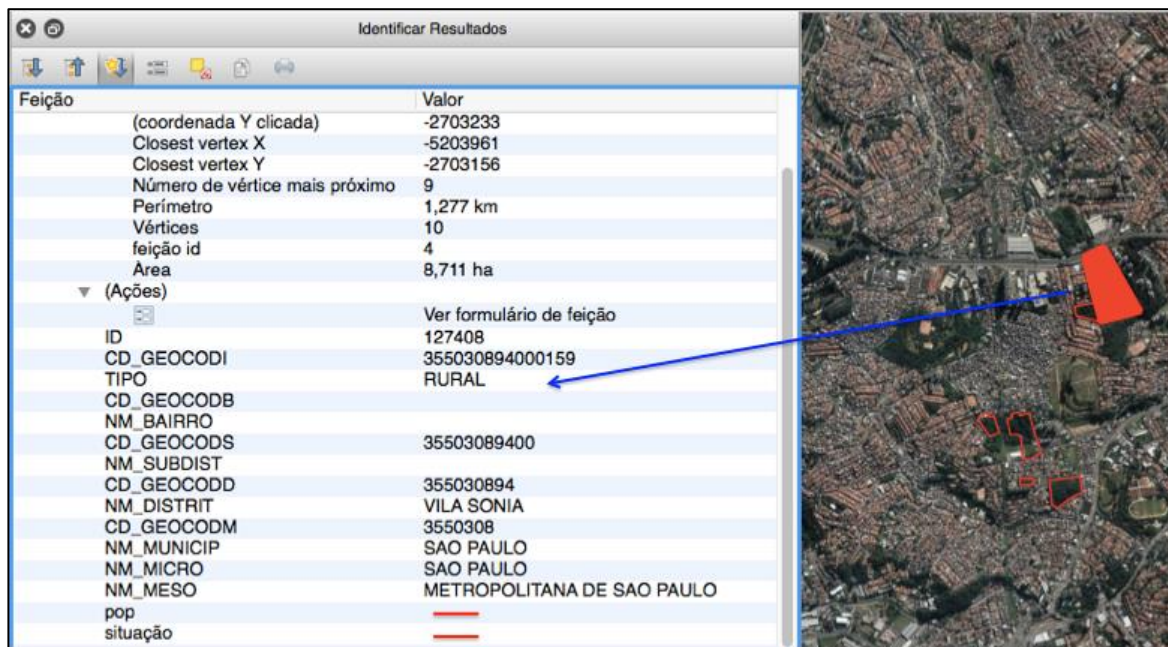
Identificar Resultados

| Feição | Valor |
|---|---|
| (coordenada Y clicada) | -2703233 |
| Closest vertex X | -5203961 |
| Closest vertex Y | -2703156 |
| Número de vértice mais próximo | 9 |
| Perímetro | 1,277 km |
| Vértices | 10 |
| feição id | 4 |
| Área | 8,711 ha |
| (Ações) | |
| | Ver formulário de feição |
| ID | 127408 |
| CD_GEOCODI | 355030894000159 |
| TIPO | RURAL |
| CD_GEOCODB | |
| NM_BAIRRO | |
| CD_GEOCODS | 35503089400 |
| NM_SUBDIST | |
| CD_GEOCODD | 355030894 |
| NM_DISTRIT | VILA SONIA |
| CD_GEOCODM | 3550308 |
| NM_MUNICIP | SAO PAULO |
| NM_MICRO | SAO PAULO |
| NM_MESO | METROPOLITANA DE SAO PAULO |
| pop | |
| situação | |